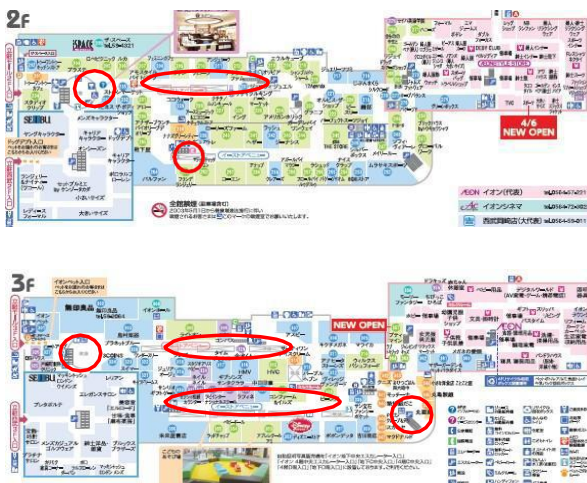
2F

ザ・スペース

SEIBU

ヤングキャラクター

オンシーズン

キャリア

ランジェリー

セットアップ

小さいサイズ

大きいサイズ

ミセス

フォーマル

メンズキャラクター

キャリアキャラクター

ファッション

キャリアカジュアル

全館禁煙

4/6 NEW OPEN

イオン(代表)

イオンシネマ

西武岡崎店(大代表)

3F

無印良品

NEW OPEN

SEIBU

メンズカジュアル

紳士用品

ゴルフウェア

ブックス

本

AEON

デジタルワールド

文具

時計

眼鏡

フードコート